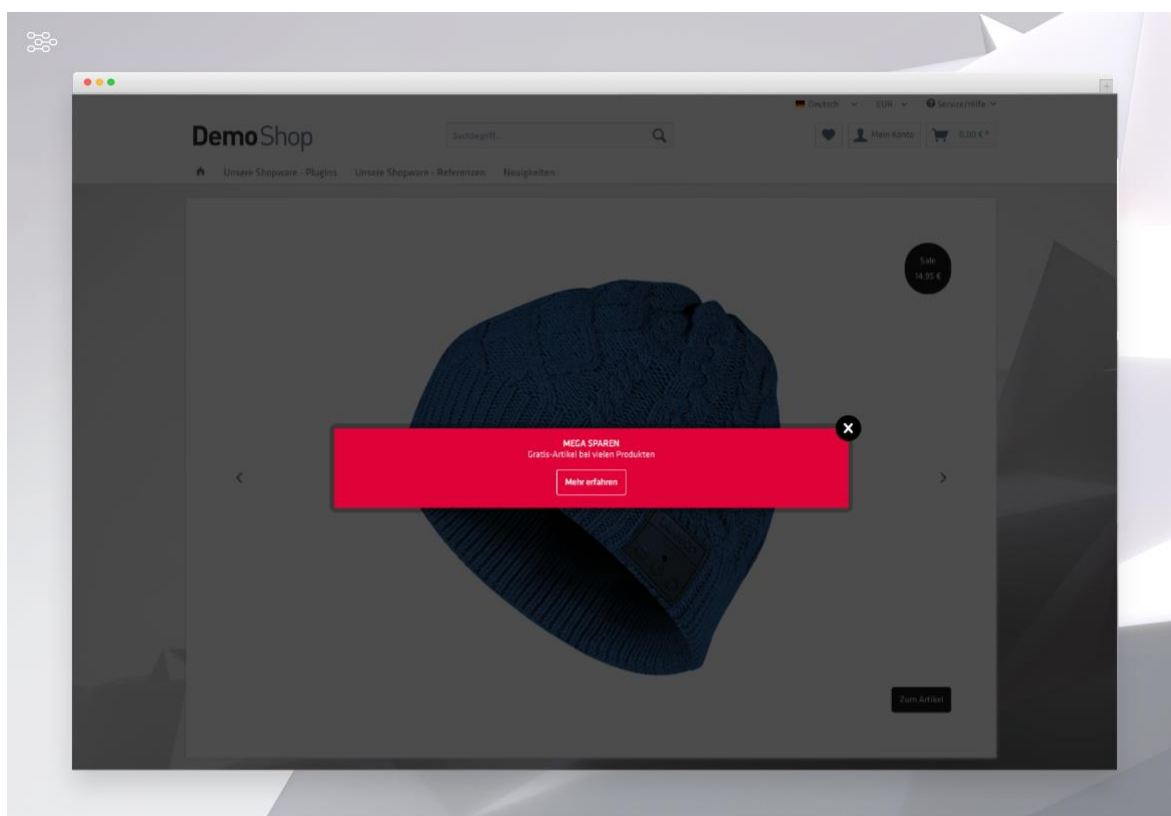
Deutsch EUR Service/Hilfe

DemoShop

Suchbegriff...

Mein Konto 0,00 € *

Unsere Shopware - Plugins Unsere Shopware - Referenzen Neuigkeiten

Sale
14,95 €

MEGA SPAREN
Gratis-Artikel bei vielen Produkten

Mehr erfahren

Zum Artikel